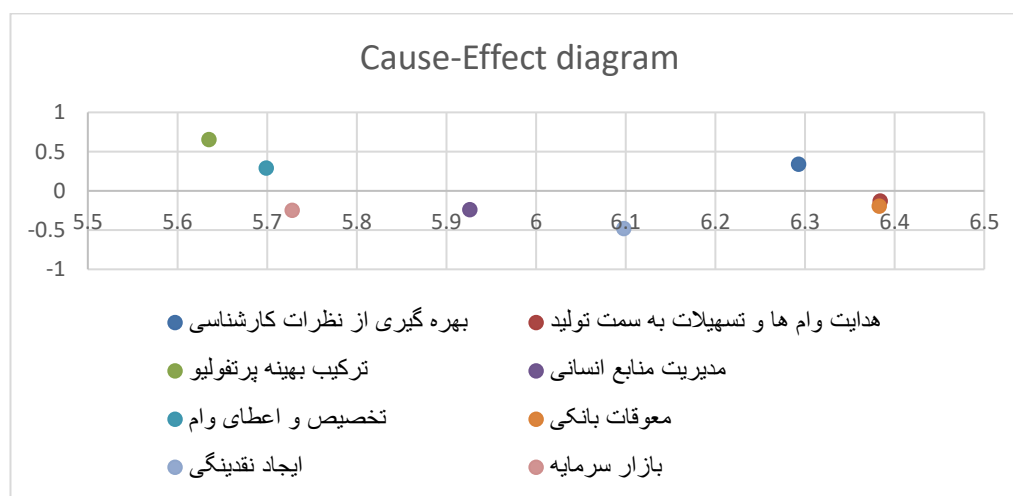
Cause-Effect diagram

1
0.5
0
-0.5
-1

5.5 5.6 5.7 5.8 5.9 6 6.1 6.2 6.3 6.4 6.5

بهره گیری از نظرات کارشناسی
هدایت وام ها و تسهیلات به سمت تولید
ترکیب بهینه پرتفولیو
مدیریت منابع انسانی
تخصیص و اعطای وام
معوقات بانکی
ایجاد نقدینگی
بازار سرمایه